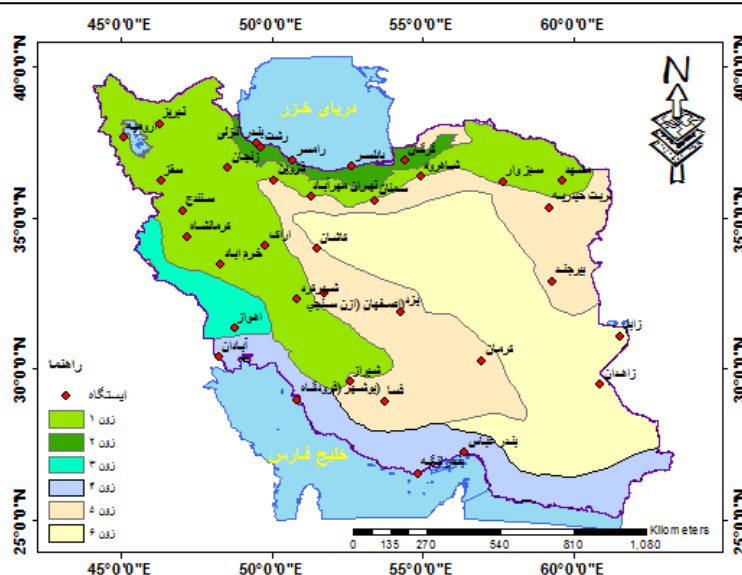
45°0'0"E 50°0'0"E 55°0'0"E 60°0'0"E

40°0'0"N
35°0'0"N
30°0'0"N
25°0'0"N

45°0'0"E 50°0'0"E 55°0'0"E 60°0'0"E

N

دریای خزر

خلیج فارس

تبریز
ارومیه
بندر انزلی
رشت
زنجان
رامسر
بابلسر
گرگان
قزوین
شاهرود
سبزوار
مشهد
سقز
سمنان
تهران مهرآباد
تربت حیدریه
سنندج
کرمانشاه
اراک
کاشان
خرم آباد
بیرجند
شهرکرد
یزد
اصفهان (ازن سنجی)
زابل
اهواز
آبادان
کرمان
زاهدان
شیراز
بوشهر (فرودگاه)
فسا
بندرعباس
بندر لنگه

راهنما
ایستگاه
زون ۱
زون ۲
زون ۳
زون ۴
زون ۵
زون ۶

Kilometers
0 135 270 540 810 1,080